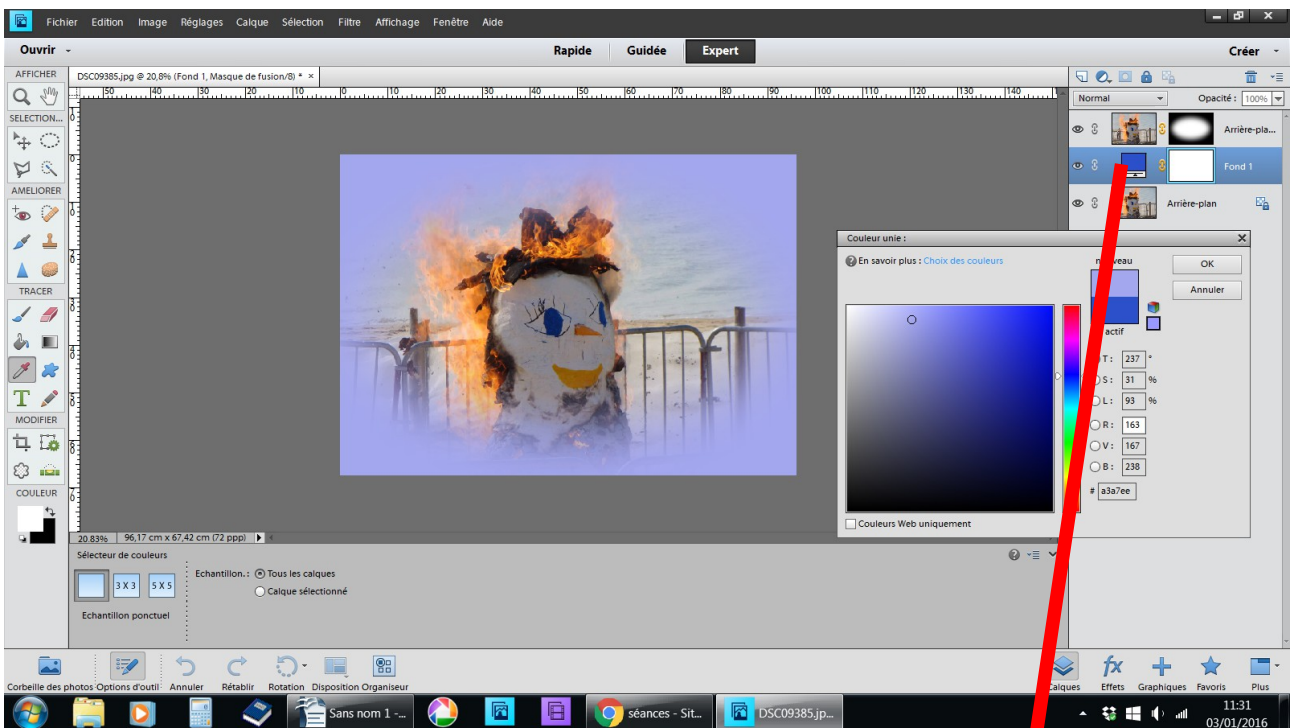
Fichier Edition Image Réglages Calque Sélection Filtre Affichage Fenêtre Aide

Ouvrir Rapide Guidée Expert Créer

AFFICHER
SELECTION...
AMELIORER
TRACER
MODIFIER
COULEUR

DSC09385.jpg @ 20,8% (Fond 1, Masque de fusion/8) * ×

Normal Opacité : 100%

Arrière-pla...
Fond 1
Arrière-plan

Couleur unie :
En savoir plus : Choix des couleurs
n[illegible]veau
actif
OK
Annuler
T : 237 °
S : 31 %
L : 93 %
R : 163
V : 167
B : 238
# a3a7ee
Couleurs Web uniquement

20,83% 96,17 cm x 67,42 cm (72 ppp)

Sélecteur de couleurs
3 X 3 5 X 5
Echantillon ponctuel
Echantillon.: Tous les calques
Calque sélectionné

Corbeille des photos Options d'outil Annuler Rétablir Rotation Disposition Organiseur
Calques Effets Graphiques Favoris Plus

Sans nom 1 -... séances - Sit... DSC09385.jp...
11:31
03/01/2016